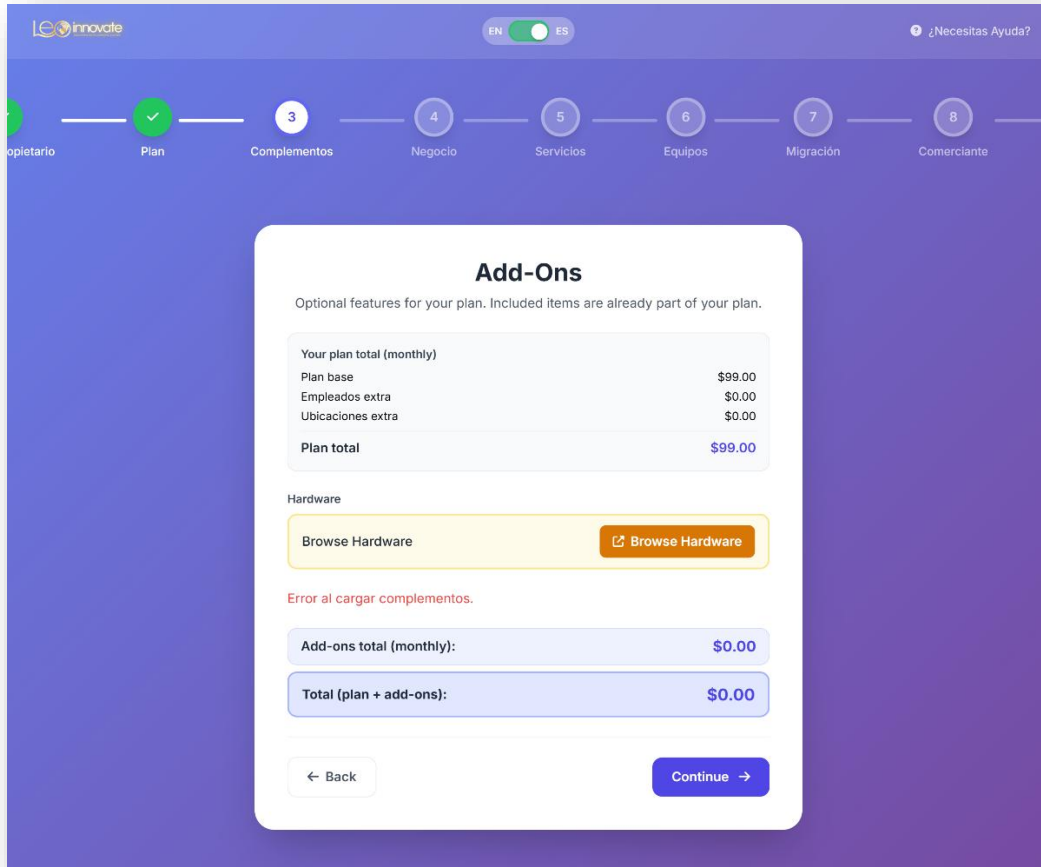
Leo innovate

EN ES

¿Necesitas Ayuda?

opietario

Plan

3
Complementos

4
Negocio

5
Servicios

6
Equipos

7
Migración

8
Comerciante

Add-Ons

Optional features for your plan. Included items are already part of your plan.

Your plan total (monthly)

| | |
|---|---|
| Plan base | \$99.00 |
| Empleados extra | \$0.00 |
| Ubicaciones extra | \$0.00 |
| Plan total | \$99.00 |

Hardware

Browse Hardware

Browse Hardware

Error al cargar complementos.

Add-ons total (monthly): \$0.00

Total (plan + add-ons): \$0.00

← Back

Continue →